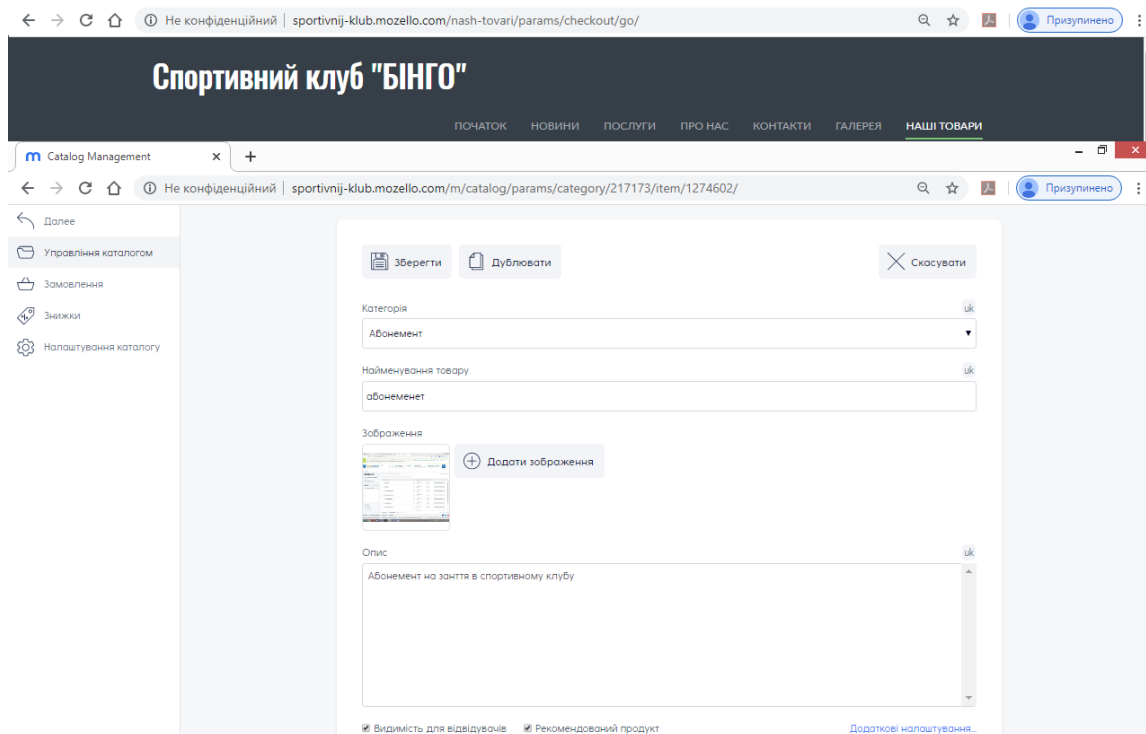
Не конфіденційний | sportivnij-klub.mozello.com/nash-tovari/params/checkout/go/

Призупинено

Спортивний клуб "БІНГО"

ПОЧАТОК НОВИНИ ПОСЛУГИ ПРО НАС КОНТАКТИ ГАЛЕРЕЯ НАШІ ТОВАРИ

Catalog Management

Не конфіденційний | sportivnij-klub.mozello.com/m/catalog/params/category/217173/item/1274602/

Призупинено

Далее

Управління каталогом

Замовлення

Знижки

Налаштування каталогу

Зберегти Дублювати Скасувати

Категорія uk

Абонемент

Найменування товару uk

абонеменет

Зображення

Додати зображення

Опис uk

Абонемент на заняття в спортивному клубу

Видимість для відвідувачів Рекомендований продукт Додаткові налаштування...